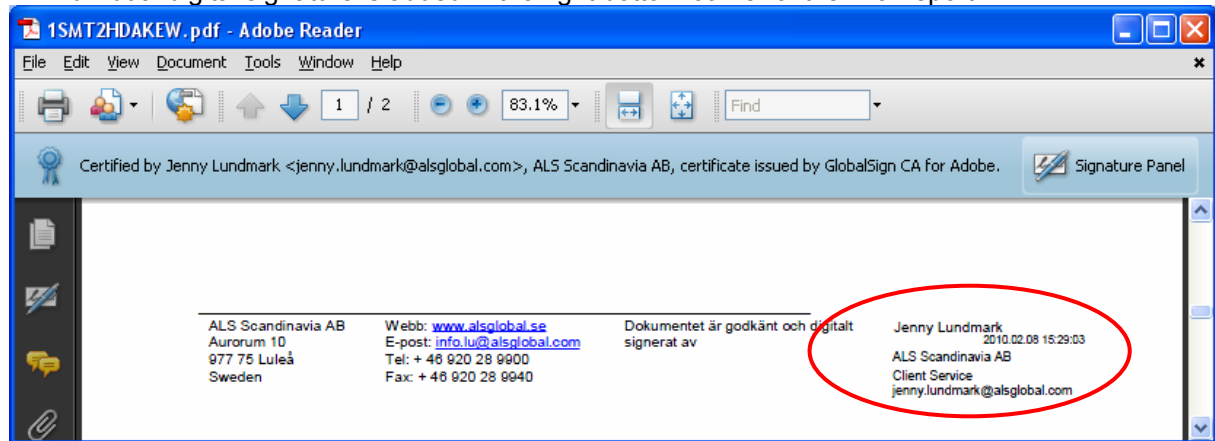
1SMT2HDAKEW.pdf - Adobe Reader

File Edit View Document Tools Window Help

1 / 2 83.1% Find

Certified by Jenny Lundmark <jenny.lundmark@alsglobal.com>, ALS Scandinavia AB, certificate issued by GlobalSign CA for Adobe.

Signature Panel

ALS Scandinavia AB
Aurorum 10
977 75 Luleå
Sweden

Webb: www.alsglobal.se
E-post: info.lu@alsglobal.com
Tel: + 46 920 28 9900
Fax: + 46 920 28 9940

Dokumentet är godkänt och digitalt signerat av

Jenny Lundmark
2010.02.08 15:29:03
ALS Scandinavia AB
Client Service
jenny.lundmark@alsglobal.com